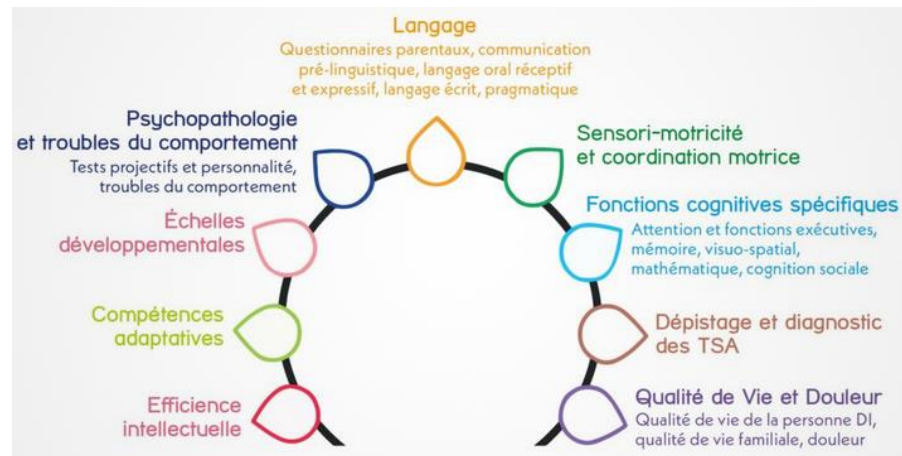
Langage
Questionnaires parentaux, communication pré-linguistique, langage oral réceptif et expressif, langage écrit, pragmatique

Psychopathologie et troubles du comportement
Tests projectifs et personnalité, troubles du comportement

Échelles développementales

Compétences adaptatives

Efficience intellectuelle

Sensori-motricité et coordination motrice

Fonctions cognitives spécifiques
Attention et fonctions exécutives, mémoire, visuo-spatial, mathématique, cognition sociale

Dépistage et diagnostic des TSA

Qualité de Vie et Douleur
Qualité de vie de la personne DI, qualité de vie familiale, douleur